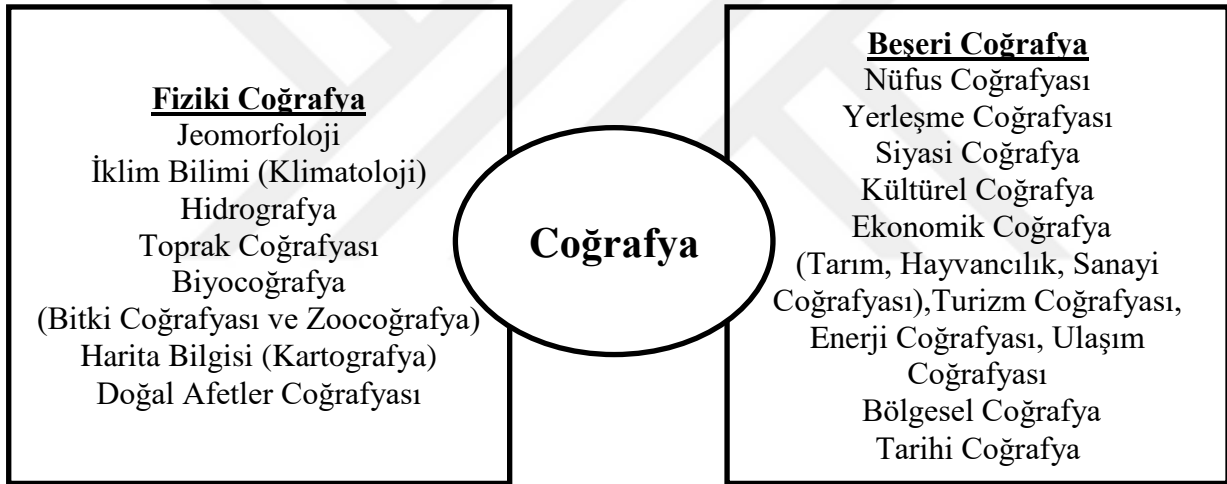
Fiziki Coğrafya
Jeomorfoloji
İklim Bilimi (Klimatoloji)
Hidrografya
Toprak Coğrafyası
Biyocoğrafya
(Bitki Coğrafyası ve Zoocoğrafya)
Harita Bilgisi (Kartografya)
Doğal Afetler Coğrafyası

Coğrafya

Beşeri Coğrafya
Nüfus Coğrafyası
Yerleşme Coğrafyası
Siyasi Coğrafya
Kültürel Coğrafya
Ekonomik Coğrafya
(Tarım, Hayvancılık, Sanayi Coğrafyası),Turizm Coğrafyası, Enerji Coğrafyası, Ulaşım Coğrafyası
Bölgesel Coğrafya
Tarihi Coğrafya